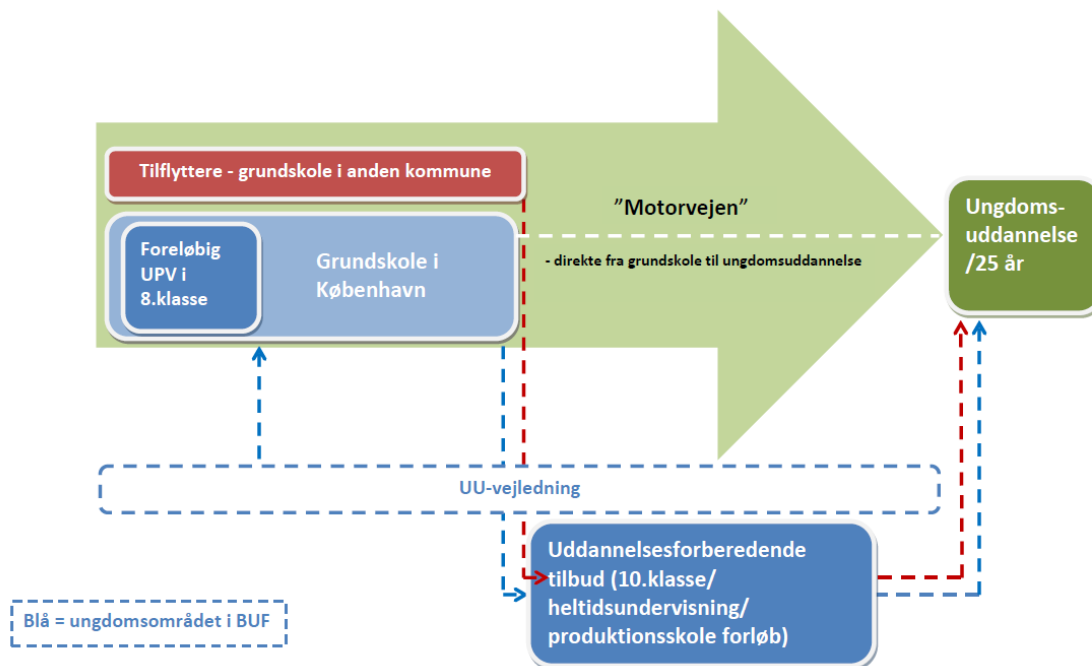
Tilflyttere - grundskole i anden kommune

Foreløbig UPV i 8.klasse

Grundskole i København

”Motorvejen”

- direkte fra grundskole til ungdomsuddannelse

Ungdoms-uddannelse /25 år

UU-vejledning

Uddannelsesforberedende tilbud (10.klasse/ heltidsundervisning/ produktionsskole forløb)

Blå = ungdomsområdet i BUF